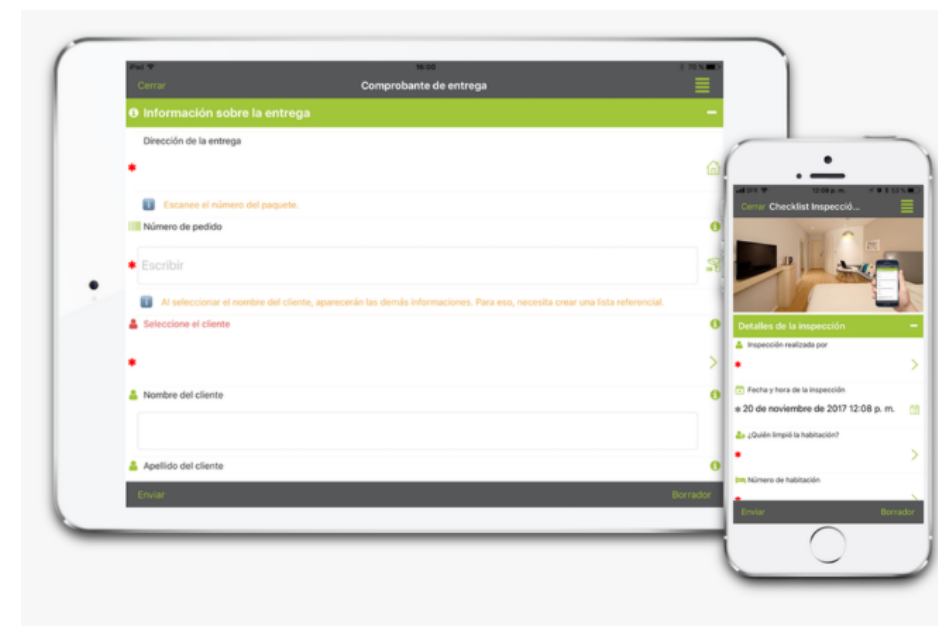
iPad
16:00
70 %
Cerrar
Comprobante de entrega
Información sobre la entrega
Dirección de la entrega
*
Escanee el número del paquete.
Número de pedido
* Escribir
Al seleccionar el nombre del cliente, aparecerán las demás informaciones. Para eso, necesita crear una lista referencial.
Seleccione el cliente
*
Nombre del cliente
Apellido del cliente
Enviar
Borrador

12:08 p. m.
Cerrar Checklist Inspecció...
Detalles de la inspección
Inspección realizada por
*
Fecha y hora de la inspección
* 20 de noviembre de 2017 12:08 p. m.
¿Quién limpió la habitación?
*
Número de habitación
Enviar
Borrador